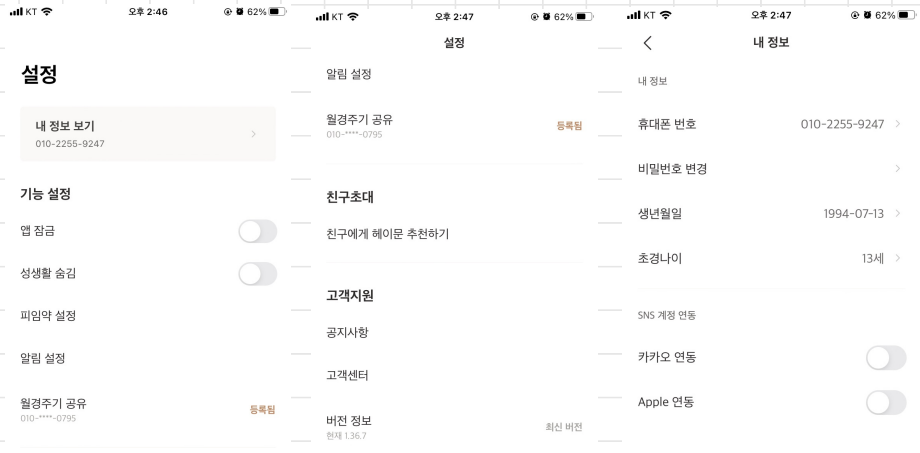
KT 오후 2:46 62%

설정

내 정보 보기
010-2255-9247

기능 설정

앱 잠금

성생활 숨김

피임약 설정

알림 설정

월경주기 공유
010-****-0795
등록됨

KT 오후 2:47 62%

설정

알림 설정

월경주기 공유
010-****-0795
등록됨

친구초대

친구에게 헤이문 추천하기

고객지원

공지사항

고객센터

버전 정보
현재 1.36.7
최신 버전

KT 오후 2:47 62%

<
내 정보

내 정보

휴대폰 번호 010-2255-9247

비밀번호 변경

생년월일 1994-07-13

초경나이 13세

SNS 계정 연동

카카오 연동

Apple 연동